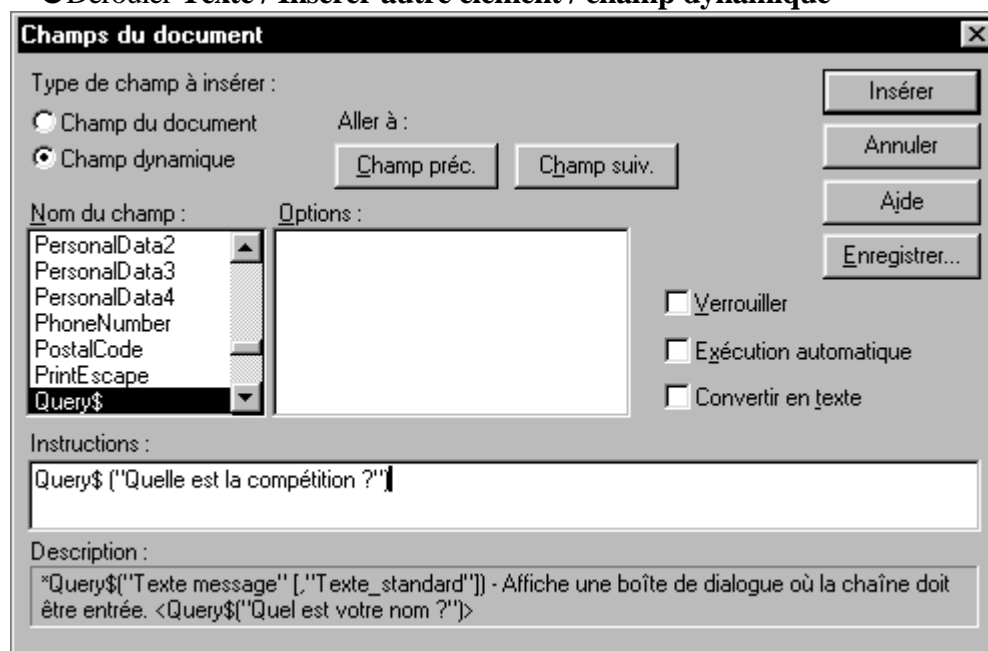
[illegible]Dérouler Texte / Insérer autre élément / champ dynamique

Champs du document

Type de champ à insérer :

Champ du document

Champ dynamique

Aller à :

Champ préc.

Champ suiv.

Insérer

Annuler

Aide

Enregistrer...

Nom du champ :

PersonalData2
PersonalData3
PersonalData4
PhoneNumber
PostalCode
PrintEscape
Query$

Options :

Verrouiller

Exécution automatique

Convertir en texte

Instructions :

Query$ ("Quelle est la compétition ?")

Description :

*Query$("Texte message" [,"Texte_standard"]) - Affiche une boîte de dialogue où la chaîne doit être entrée. <Query$("Quel est votre nom ?")>